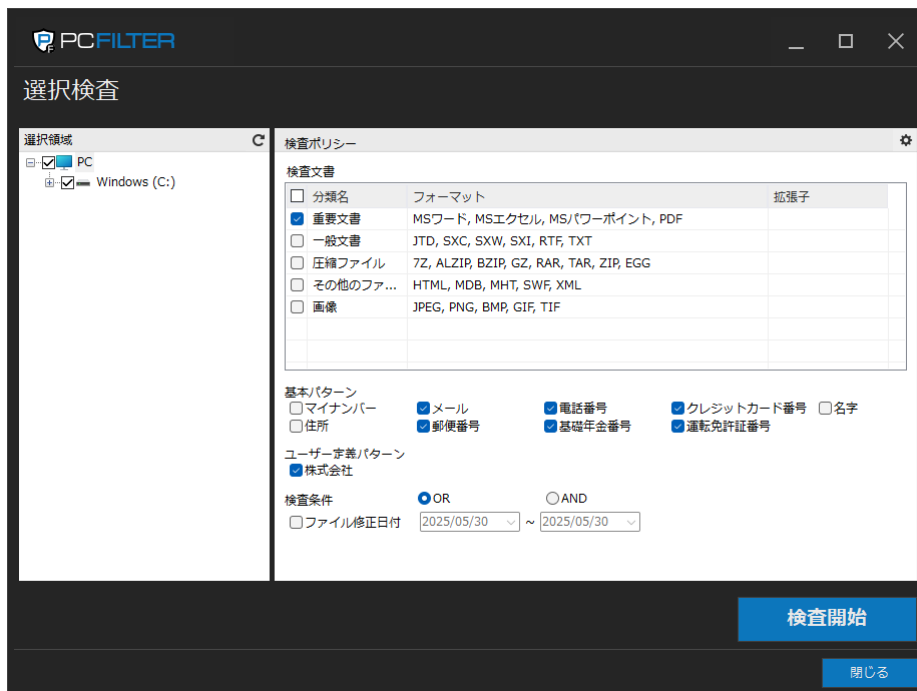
PCFILTER

選択検査

選択領域

PC

Windows (C:)

検査ポリシー

検査文書

| 分類名 | フォーマット | 拡張子 |
|---|---|---|
| 重要文書 | MSワード, MSエクセル, MSパワーポイント, PDF | |
| 一般文書 | JTD, SXC, SXW, SXI, RTF, TXT | |
| 圧縮ファイル | 7Z, ALZIP, BZIP, GZ, RAR, TAR, ZIP, EGG | |
| その他のファ... | HTML, MDB, MHT, SWF, XML | |
| 画像 | JPEG, PNG, BMP, GIF, TIF | |

基本パターン
マイナンバー メール 電話番号 クレジットカード番号 名字
住所 郵便番号 基礎年金番号 運転免許証番号

ユーザー定義パターン
株式会社

検査条件 OR AND
ファイル修正日付 2025/05/30 ~ 2025/05/30

検査開始

閉じる